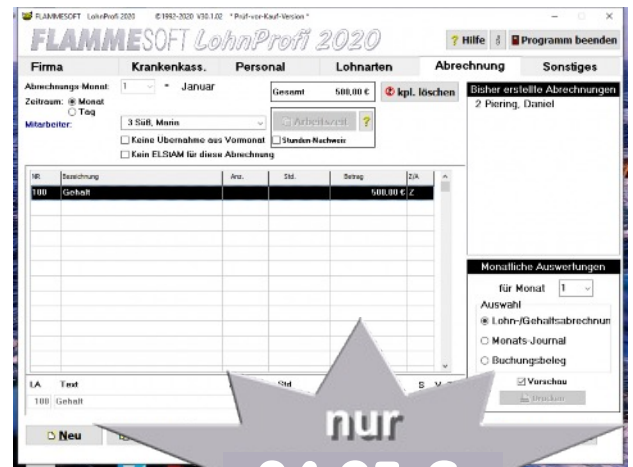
FLAMMESOFT LohnProfi 2020 ©1992-2020 V30.1.02 * Prüf-vor-Kauf-Version *

FLAMMESOFT LohnProfi 2020

? Hilfe | Programm beenden

Firma | Krankenkass. | Personal | Lohnarten | Abrechnung | Sonstiges

Abrechnungs-Monat: 1 = Januar
Zeitraum: Monat
Tag
Mitarbeiter: 3 Süß, Marin
Keine Übernahme aus Vormonat
Kein ELStAM für diese Abrechnung

Gesamt 500,00 €
kpl. löschen
Arbeitszeit ?
Stunden-Nachweis

Bisher erstellte Abrechnungen
2 Piering, Daniel

| NR. | Bezeichnung | Anz. | Std. | Betrag | Z/A |
|---|---|---|---|---|---|
| 100 | Gehalt | | | 500,00 € | Z |

Monatliche Auswertungen
für Monat 1
Auswahl
Lohn-/Gehaltsabrechnun
Monats-Journal
Buchungsbeleg
Vorschau
Drucken

LA Text Std S V
100 Gehalt

Neu

nur

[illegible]